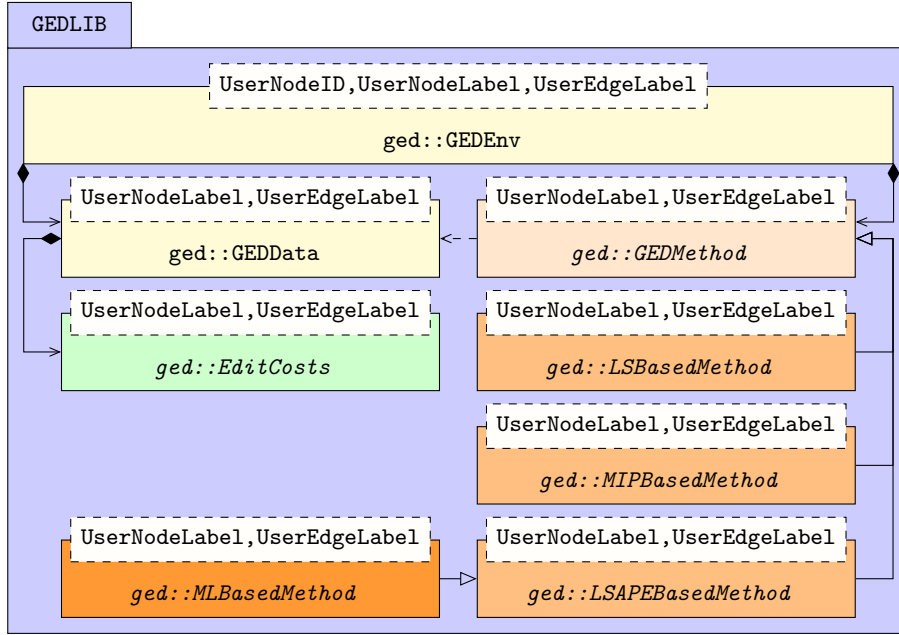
GEDLIB

UserNodeID,UserNodeLabel,UserEdgeLabel

ged::GEDEnv

UserNodeLabel,UserEdgeLabel

ged::GEDData

UserNodeLabel,UserEdgeLabel

ged::GEDMethod

UserNodeLabel,UserEdgeLabel

ged::EditCosts

UserNodeLabel,UserEdgeLabel

ged::LSBasedMethod

UserNodeLabel,UserEdgeLabel

ged::MIPBasedMethod

UserNodeLabel,UserEdgeLabel

ged::MLBasedMethod

UserNodeLabel,UserEdgeLabel

ged::LSAPEBasedMethod